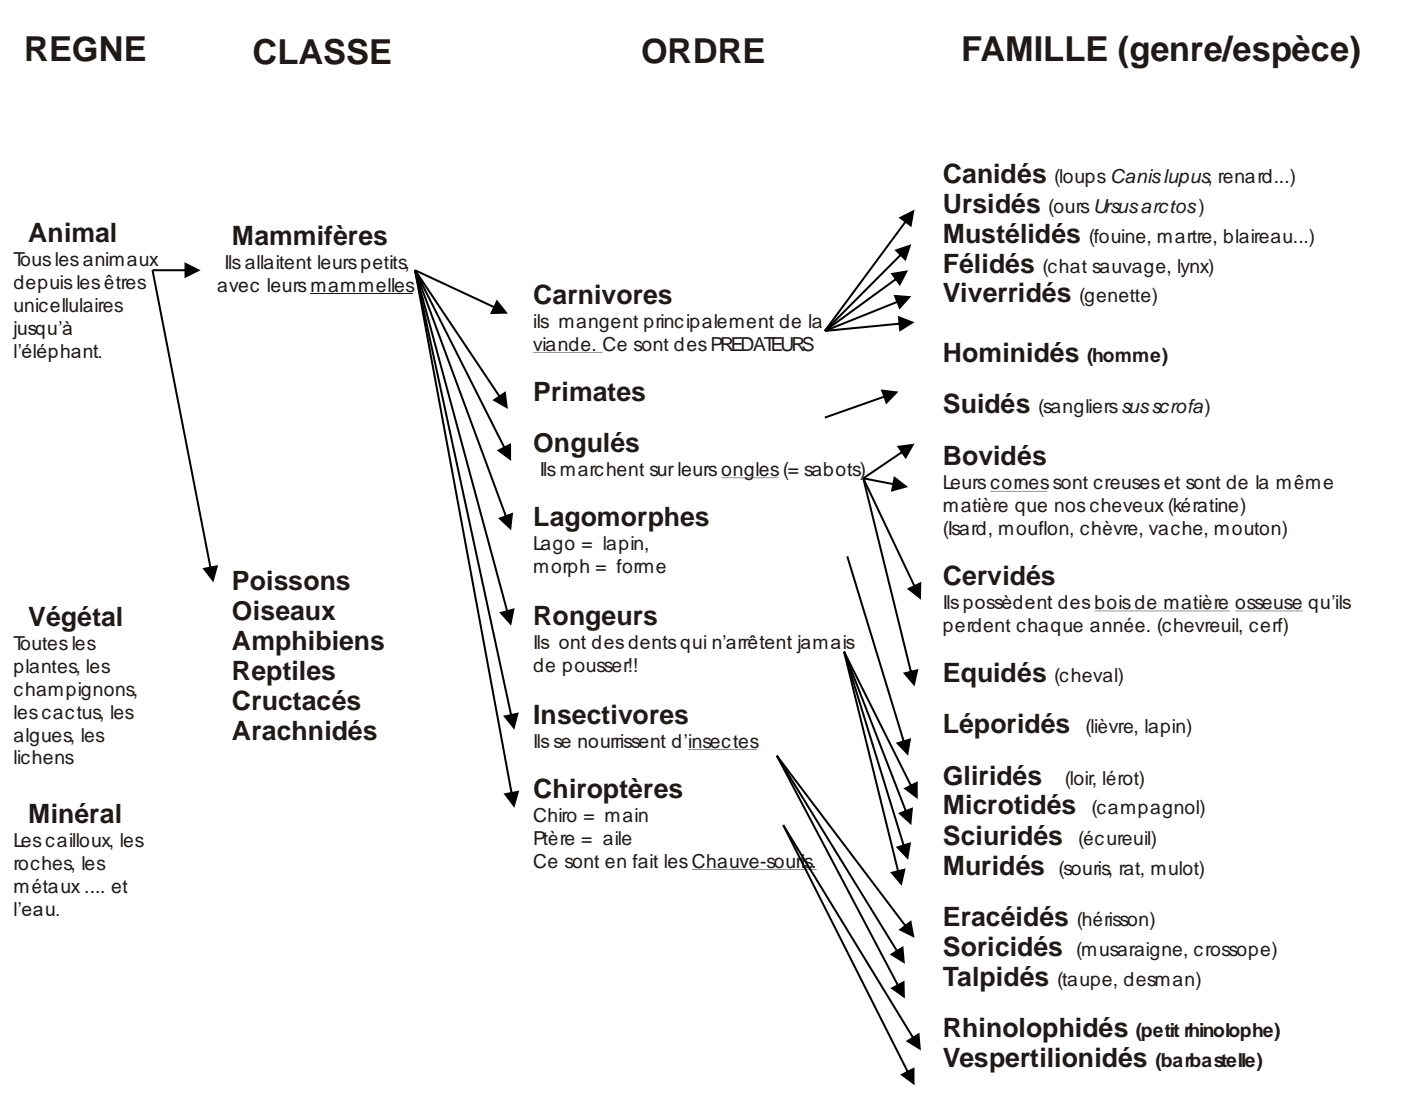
REGNE

CLASSE

ORDRE

FAMILLE (genre/espèce)

Animal
Tous les animaux depuis les êtres unicellulaires jusqu'à l'éléphant.

Végétal
Toutes les plantes, les champignons, les cactus, les algues, les lichens

Minéral
Les cailloux, les roches, les métaux .... et l'eau.

Mammifères
Ils allaitent leurs petits, avec leurs mammelles

Poissons
Oiseaux
Amphibiens
Reptiles
Cructacés
Arachnidés

Carnivores
ils mangent principalement de la viande. Ce sont des PREDATEURS

Primates

Ongulés
Ils marchent sur leurs ongles (= sabots)

Lagomorphes
Lago = lapin,
morph = forme

Rongeurs
Ils ont des dents qui n'arrêtent jamais de pousser!!

Insectivores
Ils se nourrissent d'insectes

Chiroptères
Chiro = main
Ptère = aile
Ce sont en fait les Chauve-souris.

Canidés (loups Canis lupus, renard...)
Ursidés (ours Ursus arctos)
Mustélidés (fouine, martre, blaireau...)
Félidés (chat sauvage, lynx)
Viverridés (genette)

Hominidés (homme)

Suidés (sangliers sus scrofa)

Bovidés
Leurs cornes sont creuses et sont de la même matière que nos cheveux (kératine)
(Isard, mouflon, chèvre, vache, mouton)

Cervidés
Ils possèdent des bois de matière osseuse qu'ils perdent chaque année. (chevreuil, cerf)

Equidés (cheval)

Léporidés (lièvre, lapin)

Gliridés (loir, lérot)
Microtidés (campagnol)
Sciuridés (écureuil)
Muridés (souris, rat, mulot)

Eracéidés (hérisson)
Soricidés (musaraigne, crossope)
Talpidés (taupe, desman)

Rhinolophidés (petit rhinolophe)
Vespertilionidés (barbastelle)